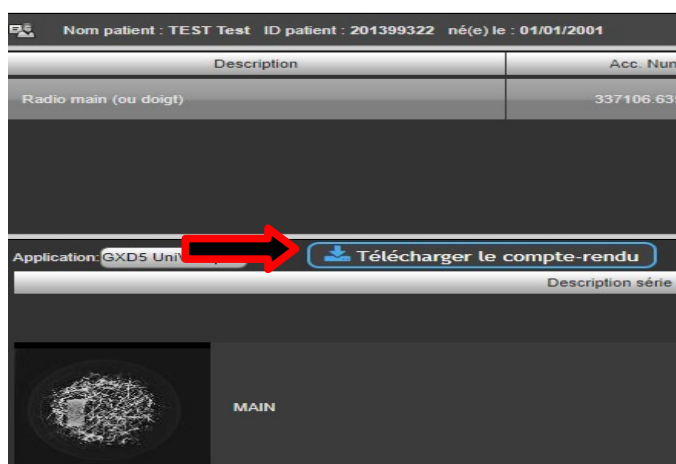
Nom patient : TEST Test ID patient : 201399322 né(e) le : 01/01/2001

| Description | Acc. Num |
|---|---|
| Radio main (ou doigt) | 337106.63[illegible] |

Application: GXD5 Uni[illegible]

Télécharger le compte-rendu

Description série

MAIN